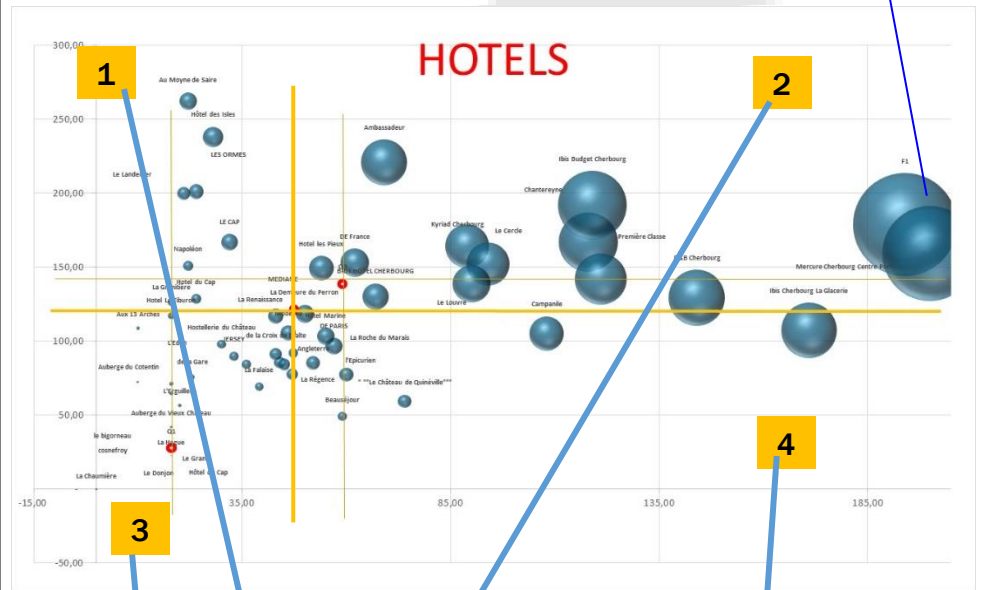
HOTELS

1

2

3

4

300,00
250,00
200,00
150,00
100,00
50,00
-50,00

-15,00
35,00
85,00
135,00
185,00

Au Moyne de Saire
Hôtel des Isles
LES ORMES
Le Landemer
LE CAP
Napoléon
Hôtel du Cap
La Granitière
Hotel La Bourse
Aux 13 Arches
Hostellerie du Château
L'Erm
de la Gare
Auberge du Cotentin
L'Eguille
Auberge du Vieux Château
Le bigorneau
cosnefroy
La Hague
Le Gran
Hôtel du Cap
Le Donjon
La Chaumière
La Renaissance
de la Croix de Malte
ERSEY
La Falaise
MEDIA
La Demeure du Perron
Hotel les Pieux
DE France
HOTEL CHERBOURG
Angleterre
La Régence
DE PARIS
Hotel Marine
La Roche du Marais
L'Epicurien
***Le Château de Quinéville***
Beauséjour
Ambassadeur
Kyriad Cherbourg
Le Cercle
Le Louvre
Ibis Budget Cherbourg
Chantereyne
Première Classe
Campanile
Ibis Cherbourg
Ibis Cherbourg La Glacerie
F1
Mercure Cherbourg Centre